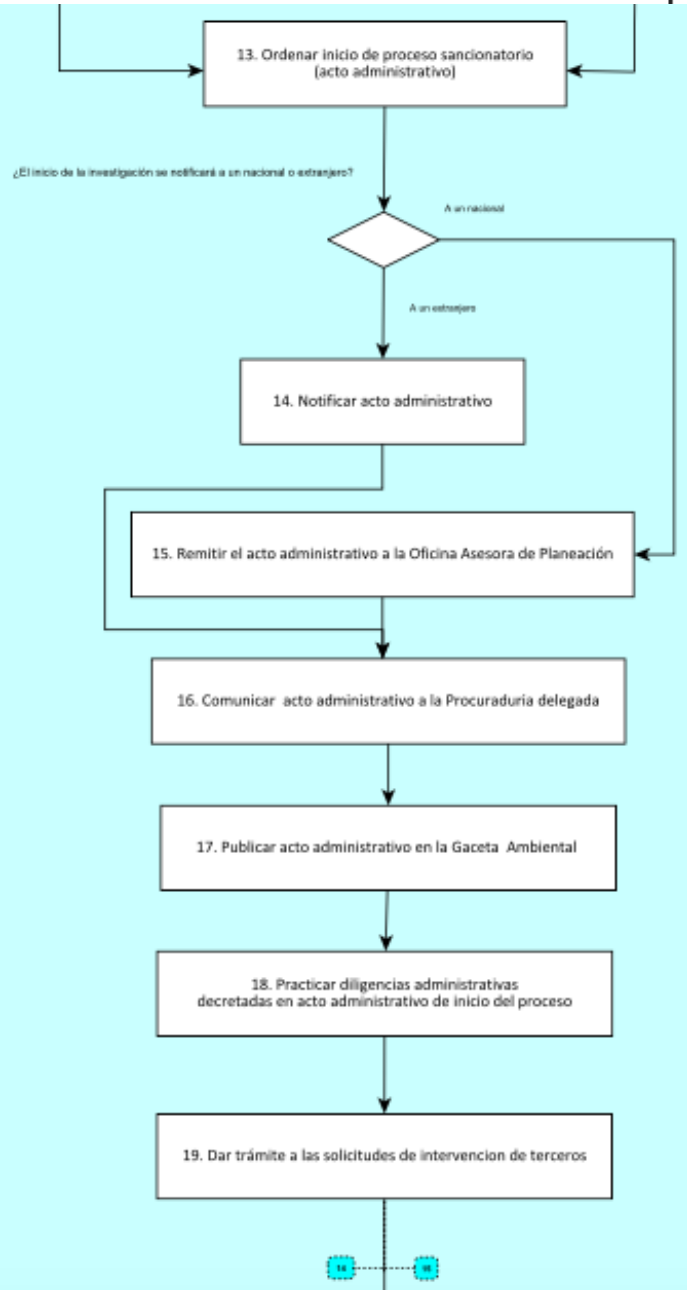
13. Ordenar inicio de proceso sancionatorio (acto administrativo)

¿El inicio de la investigación se notificará a un nacional o extranjero?

A un nacional

A un extranjero

14. Notificar acto administrativo

15. Remitir el acto administrativo a la Oficina Asesora de Planeación

16. Comunicar acto administrativo a la Procuraduria delegada

17. Publicar acto administrativo en la Gaceta Ambiental

18. Practicar diligencias administrativas decretadas en acto administrativo de inicio del proceso

19. Dar trámite a las solicitudes de intervencion de terceros

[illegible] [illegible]